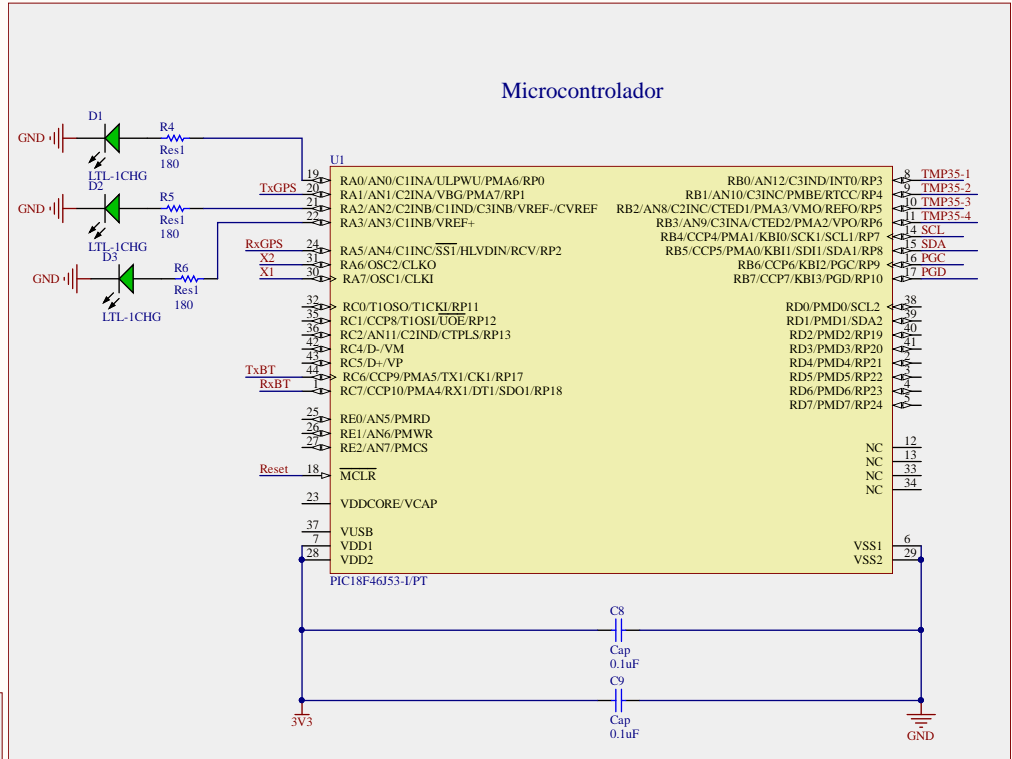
Microcontrolador

GND
D1
LTL-1CHG
R4
Res1
180

GND
D2
LTL-1CHG
R5
Res1
180

GND
D3
LTL-1CHG
R6
Res1
180

U1

TxGPS
RxGPS
X2
X1
TxBT
RxBT
Reset

19 RA0/AN0/C1INA/ULPWU/PMA6/RP0
20 RA1/AN1/C2INA/VBG/PMA7/RP1
21 RA2/AN2/C2INB/C1IND/C3INB/VREF-/CVREF
22 RA3/AN3/C1INB/VREF+
24 RA5/AN4/C1INC/$\overline{SS1}$/HLVDIN/RCV/RP2
31 RA6/OSC2/CLKO
30 RA7/OSC1/CLKI
32 RC0/T1OSO/T1CKI/RP11
35 RC1/CCP8/T1OSI/$\overline{UOE}$/RP12
36 RC2/AN11/C2IND/CTPLS/RP13
42 RC4/D-/VM
43 RC5/D+/VP
44 RC6/CCP9/PMA5/TX1/CK1/RP17
1 RC7/CCP10/PMA4/RX1/DT1/SDO1/RP18
25 RE0/AN5/PMRD
26 RE1/AN6/PMWR
27 RE2/AN7/PMCS
18 $\overline{MCLR}$
23 VDDCORE/VCAP
37 VUSB
7 VDD1
28 VDD2

RB0/AN12/C3IND/INT0/RP3 8 TMP35-1
RB1/AN10/C3INC/PMBE/RTCC/RP4 9 TMP35-2
RB2/AN8/C2INC/CTED1/PMA3/VMO/REFO/RP5 10 TMP35-3
RB3/AN9/C3INA/CTED2/PMA2/VPO/RP6 11 TMP35-4
RB4/CCP4/PMA1/KBI0/SCK1/SCL1/RP7 14 SCL
RB5/CCP5/PMA0/KBI1/SDI1/SDA1/RP8 15 SDA
RB6/CCP6/KBI2/PGC/RP9 16 PGC
RB7/CCP7/KBI3/PGD/RP10 17 PGD
RD0/PMD0/SCL2 38
RD1/PMD1/SDA2 39
RD2/PMD2/RP19 40
RD3/PMD3/RP20 41
RD4/PMD4/RP21 2
RD5/PMD5/RP22 3
RD6/PMD6/RP23 4
RD7/PMD7/RP24 5
NC 12
NC 13
NC 33
NC 34
VSS1 6
VSS2 29

PIC18F46J53-I/PT

C8
Cap
0.1uF
C9
Cap
0.1uF
3V3
GND